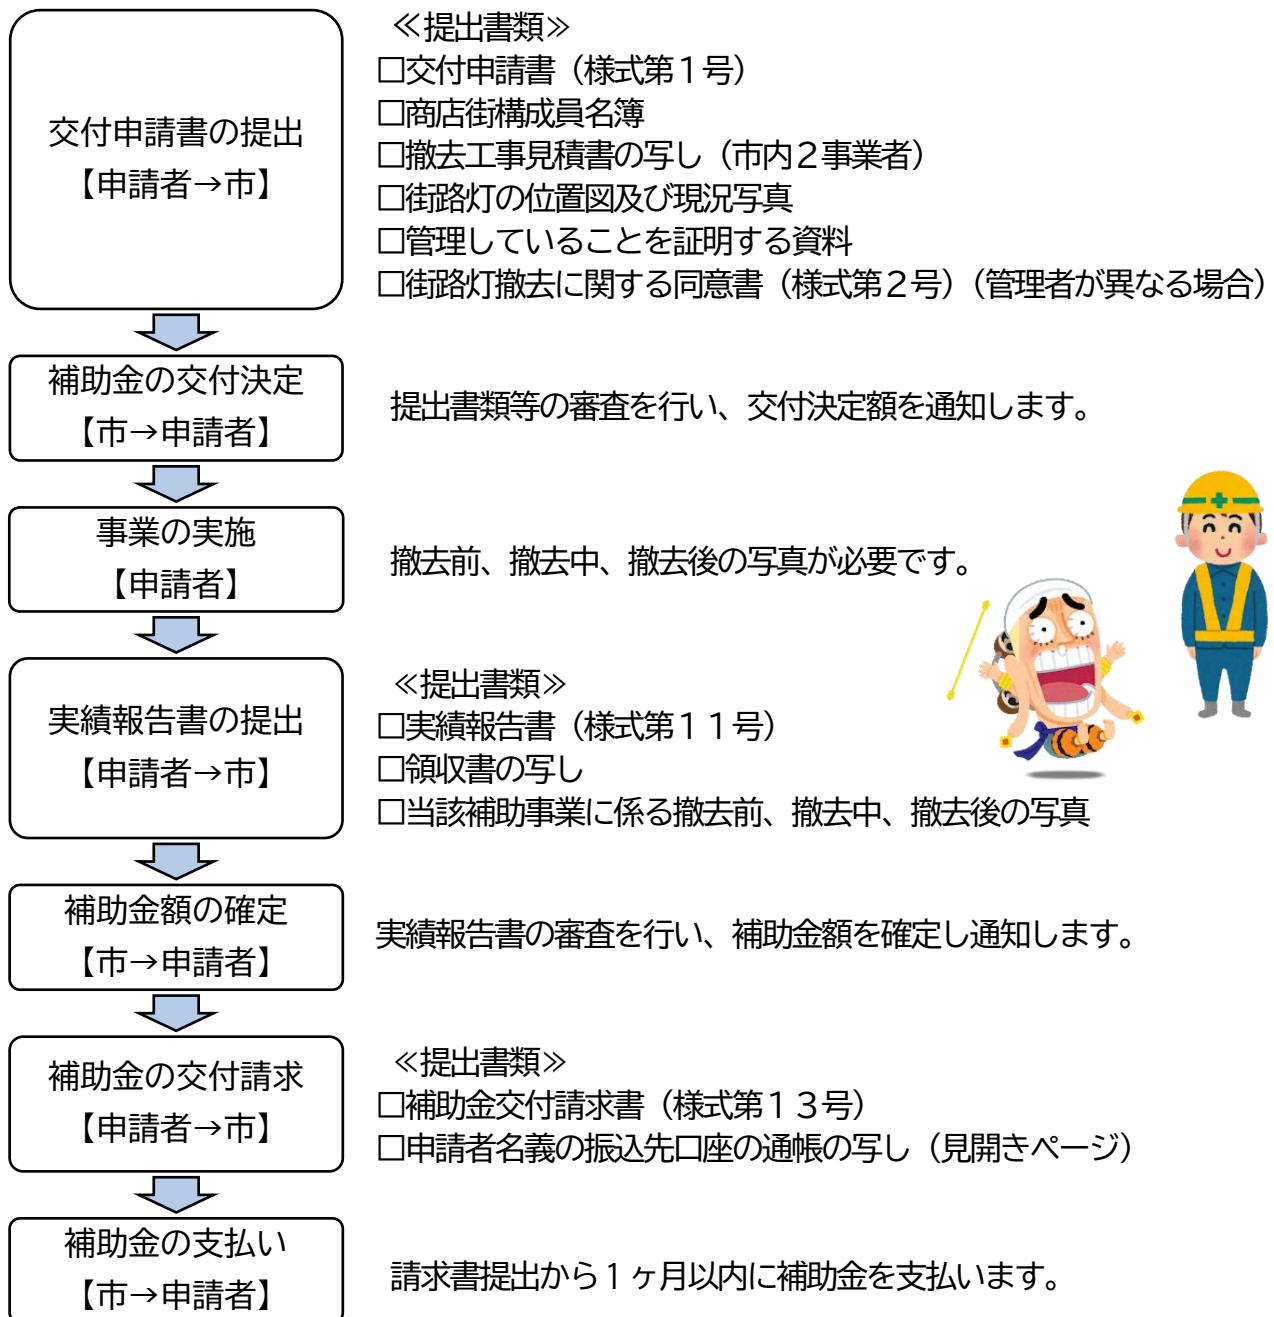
交付申請書の提出
【申請者→市】

≪提出書類≫
□交付申請書（様式第１号）
□商店街構成員名簿
□撤去工事見積書の写し（市内２事業者）
□街路灯の位置図及び現況写真
□管理していることを証明する資料
□街路灯撤去に関する同意書（様式第２号）（管理者が異なる場合）

補助金の交付決定
【市→申請者】

提出書類等の審査を行い、交付決定額を通知します。

事業の実施
【申請者】

撤去前、撤去中、撤去後の写真が必要です。

実績報告書の提出
【申請者→市】

≪提出書類≫
□実績報告書（様式第１１号）
□領収書の写し
□当該補助事業に係る撤去前、撤去中、撤去後の写真

補助金額の確定
【市→申請者】

実績報告書の審査を行い、補助金額を確定し通知します。

補助金の交付請求
【申請者→市】

≪提出書類≫
□補助金交付請求書（様式第１３号）
□申請者名義の振込先口座の通帳の写し（見開きページ）

補助金の支払い
【市→申請者】

請求書提出から１ヶ月以内に補助金を支払います。